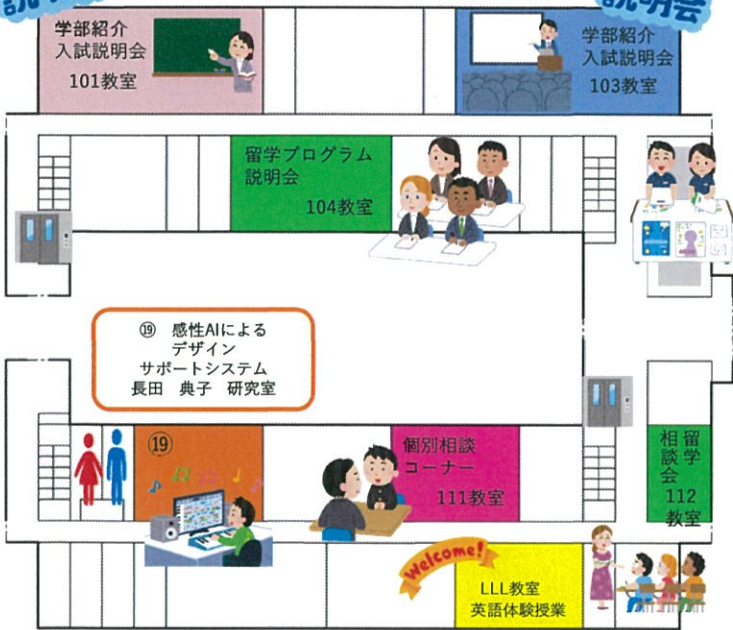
説

学部紹介
入試説明会
101教室

説明会

学部紹介
入試説明会
103教室

留学プログラム
説明会
104教室

⑲ 感性AIによる
デザイン
サポートシステム
長田 典子 研究室

⑲

個別相談
コーナー
111教室

留学
相談会
112
教室

Welcome!

LLL教室
英語体験授業